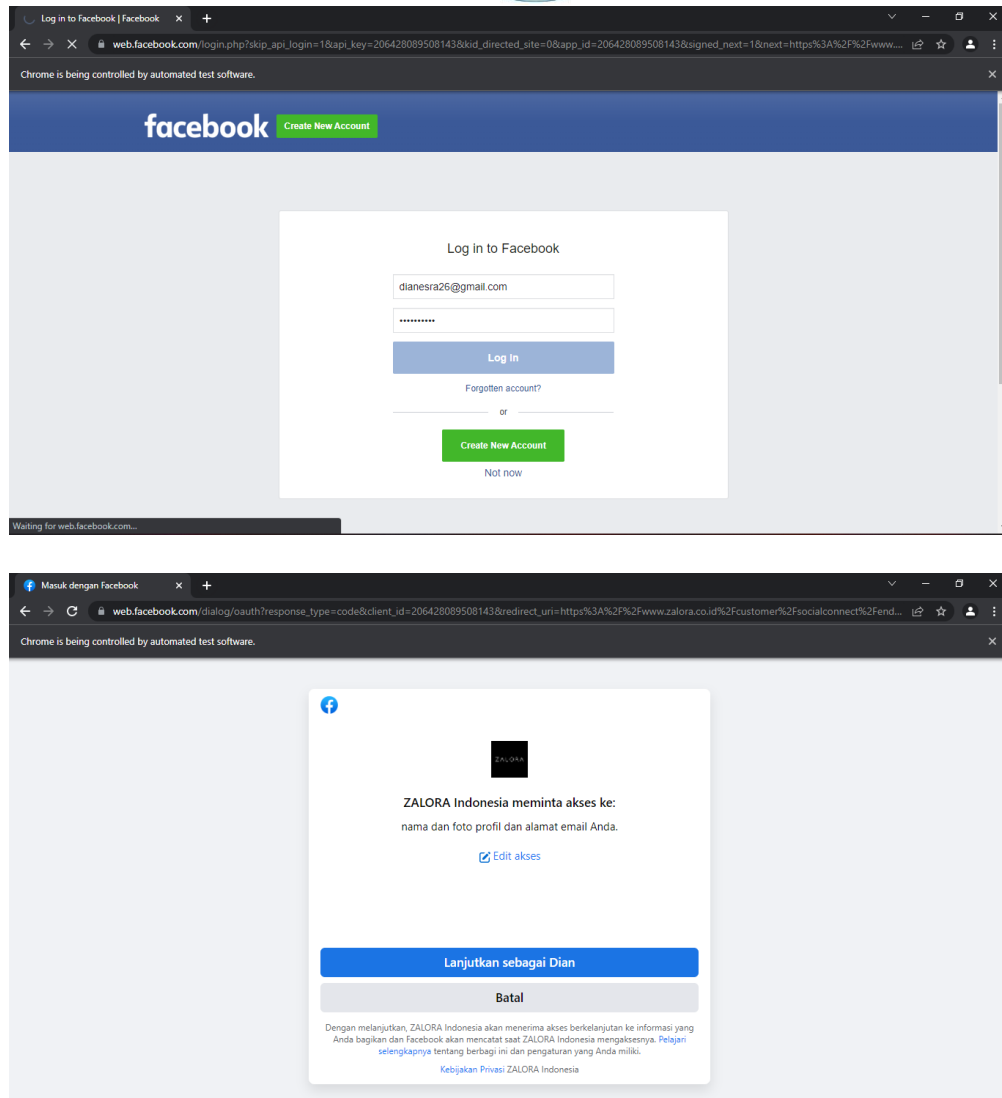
Log in to Facebook | Facebook ×

web.facebook.com/login.php?skip_api_login=1&api_key=206428089508143&kid_directed_site=0&app_id=206428089508143&signed_next=1&next=https%3A%2F%2Fwww...

Chrome is being controlled by automated test software. ×

facebook Create New Account

Log in to Facebook

dianesra26@gmail.com

••••••••••

Log In

Forgotten account?

or

Create New Account

Not now

Waiting for web.facebook.com...

Masuk dengan Facebook ×

web.facebook.com/dialog/oauth?response_type=code&client_id=206428089508143&redirect_uri=https%3A%2F%2Fwww.zalora.co.id%2Fcustomer%2Fsocialconnect%2Fend...

Chrome is being controlled by automated test software. ×

ZALORA

ZALORA Indonesia meminta akses ke:

nama dan foto profil dan alamat email Anda.

Edit akses

Lanjutkan sebagai Dian

Batal

Dengan melanjutkan, ZALORA Indonesia akan menerima akses berkelanjutan ke informasi yang Anda bagikan dan Facebook akan mencatat saat ZALORA Indonesia mengaksesnya. Pelajari selengkapnya tentang berbagi ini dan pengaturan yang Anda miliki.

Kebijakan Privasi ZALORA Indonesia